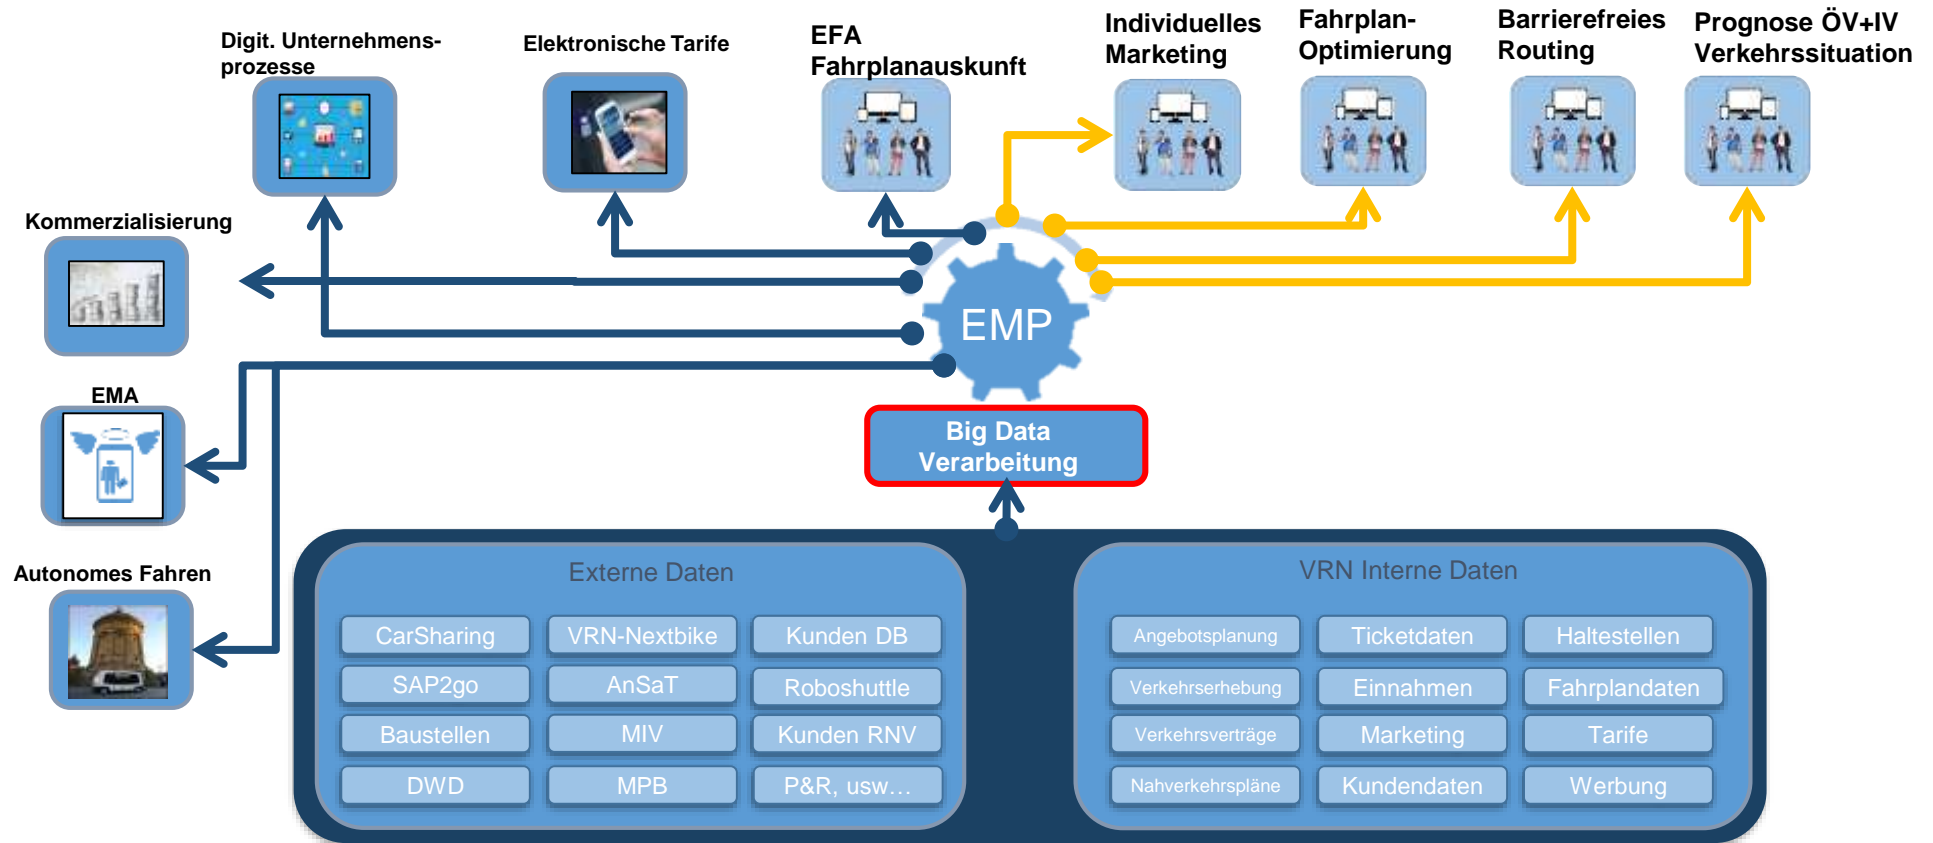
Digit. Unternehmensprozesse

Elektronische Tarife

EFA Fahrplanauskunft

Individuelles Marketing

Fahrplan-Optimierung

Barrierefreies Routing

Prognose ÖV+IV Verkehrssituation

Kommerzialisierung

EMA

Autonomes Fahren

EMP

Big Data Verarbeitung

Externe Daten

| | | |
|---|---|---|
| CarSharing | VRN-Nextbike | Kunden DB |
| SAP2go | AnSaT | Roboshuttle |
| Baustellen | MIV | Kunden RNV |
| DWD | MPB | P&R, usw… |

VRN Interne Daten

| | | |
|---|---|---|
| Angebotsplanung | Ticketdaten | Haltestellen |
| Verkehrserhebung | Einnahmen | Fahrplandaten |
| Verkehrsverträge | Marketing | Tarife |
| Nahverkehrspläne | Kundendaten | Werbung |